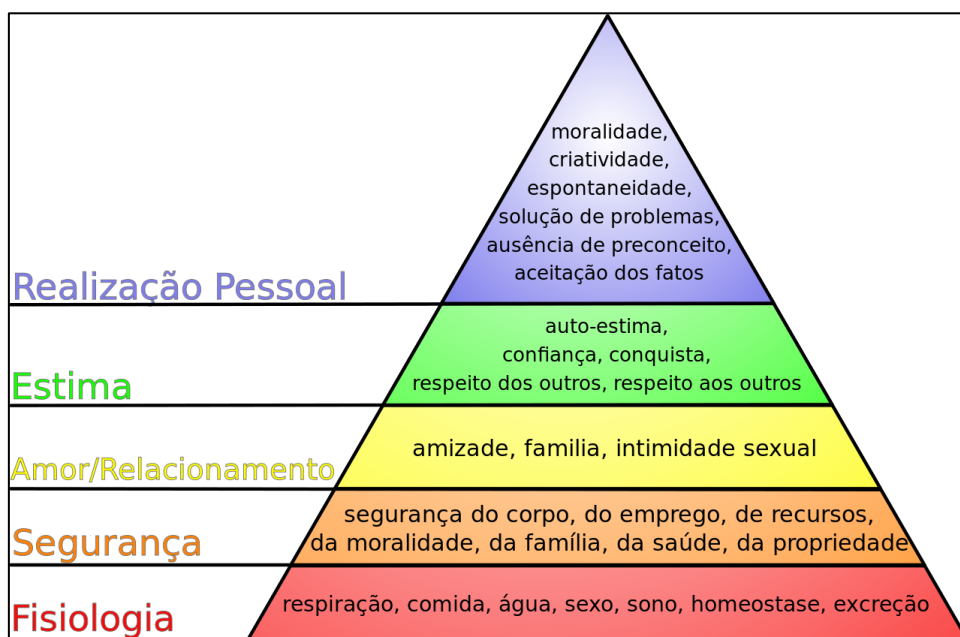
moralidade, criatividade, espontaneidade, solução de problemas, ausência de preconceito, aceitação dos fatos

Realização Pessoal

auto-estima, confiança, conquista, respeito dos outros, respeito aos outros

Estima

amizade, familia, intimidade sexual

Amor/Relacionamento

segurança do corpo, do emprego, de recursos, da moralidade, da família, da saúde, da propriedade

Segurança

respiração, comida, água, sexo, sono, homeostase, excreção

Fisiologia